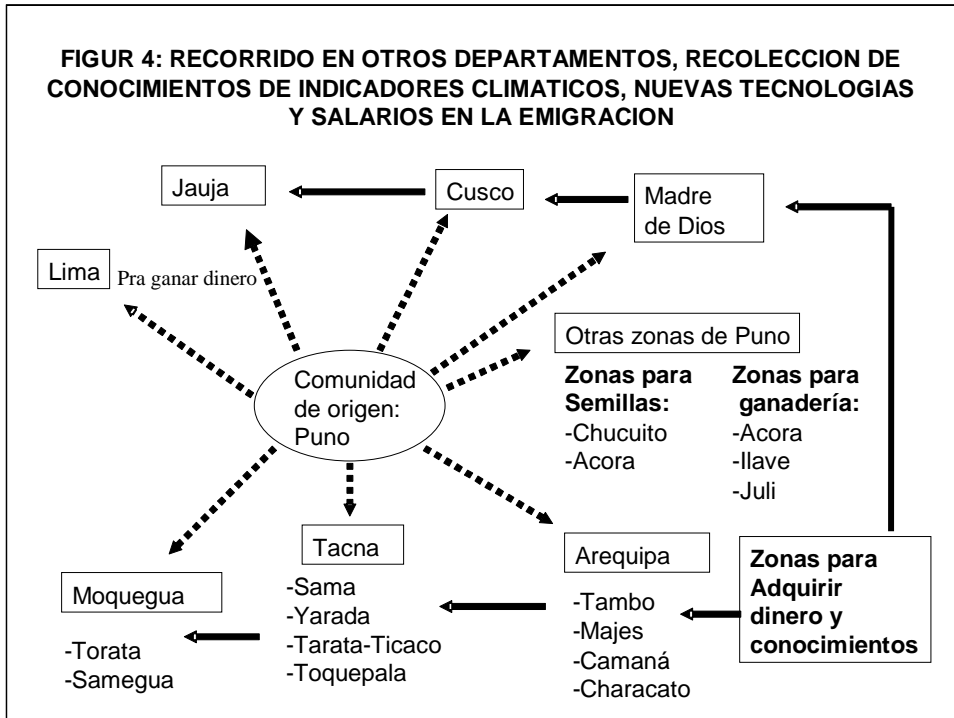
FIGUR 4: RECORRIDO EN OTROS DEPARTAMENTOS, RECOLECCION DE CONOCIMIENTOS DE INDICADORES CLIMATICOS, NUEVAS TECNOLOGIAS Y SALARIOS EN LA EMIGRACION

Jauja

Cusco

Madre de Dios

Lima

Pra ganar dinero

Otras zonas de Puno

Comunidad de origen: Puno

Zonas para Semillas:
-Chucuito
-Acora

Zonas para ganadería:
-Acora
-Ilave
-Juli

Tacna
-Sama
-Yarada
-Tarata-Ticaco
-Toquepala

Arequipa
-Tambo
-Majes
-Camaná
-Characato

Zonas para Adquirir dinero y conocimientos

Moquegua
-Torata
-Samegua